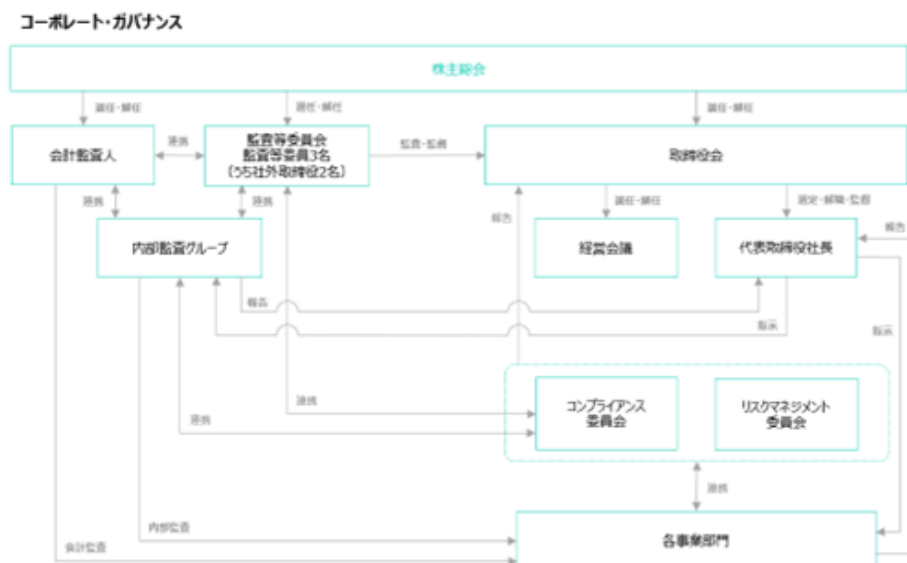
コーポレート・ガバナンス

株主総会

選任・解任

選任・解任

選任・解任

会計監査人

連携

監査等委員会
監査等委員3名
（うち社外取締役2名）

監査・監督

取締役会

連携

連携

報告

選任・解任

選定・解職・監督

報告

内部監査グループ

経営会議

代表取締役社長

報告

指示

指示

連携

連携

コンプライアンス
委員会

リスクマネジメント
委員会

連携

内部監査

会計監査

各事業部門